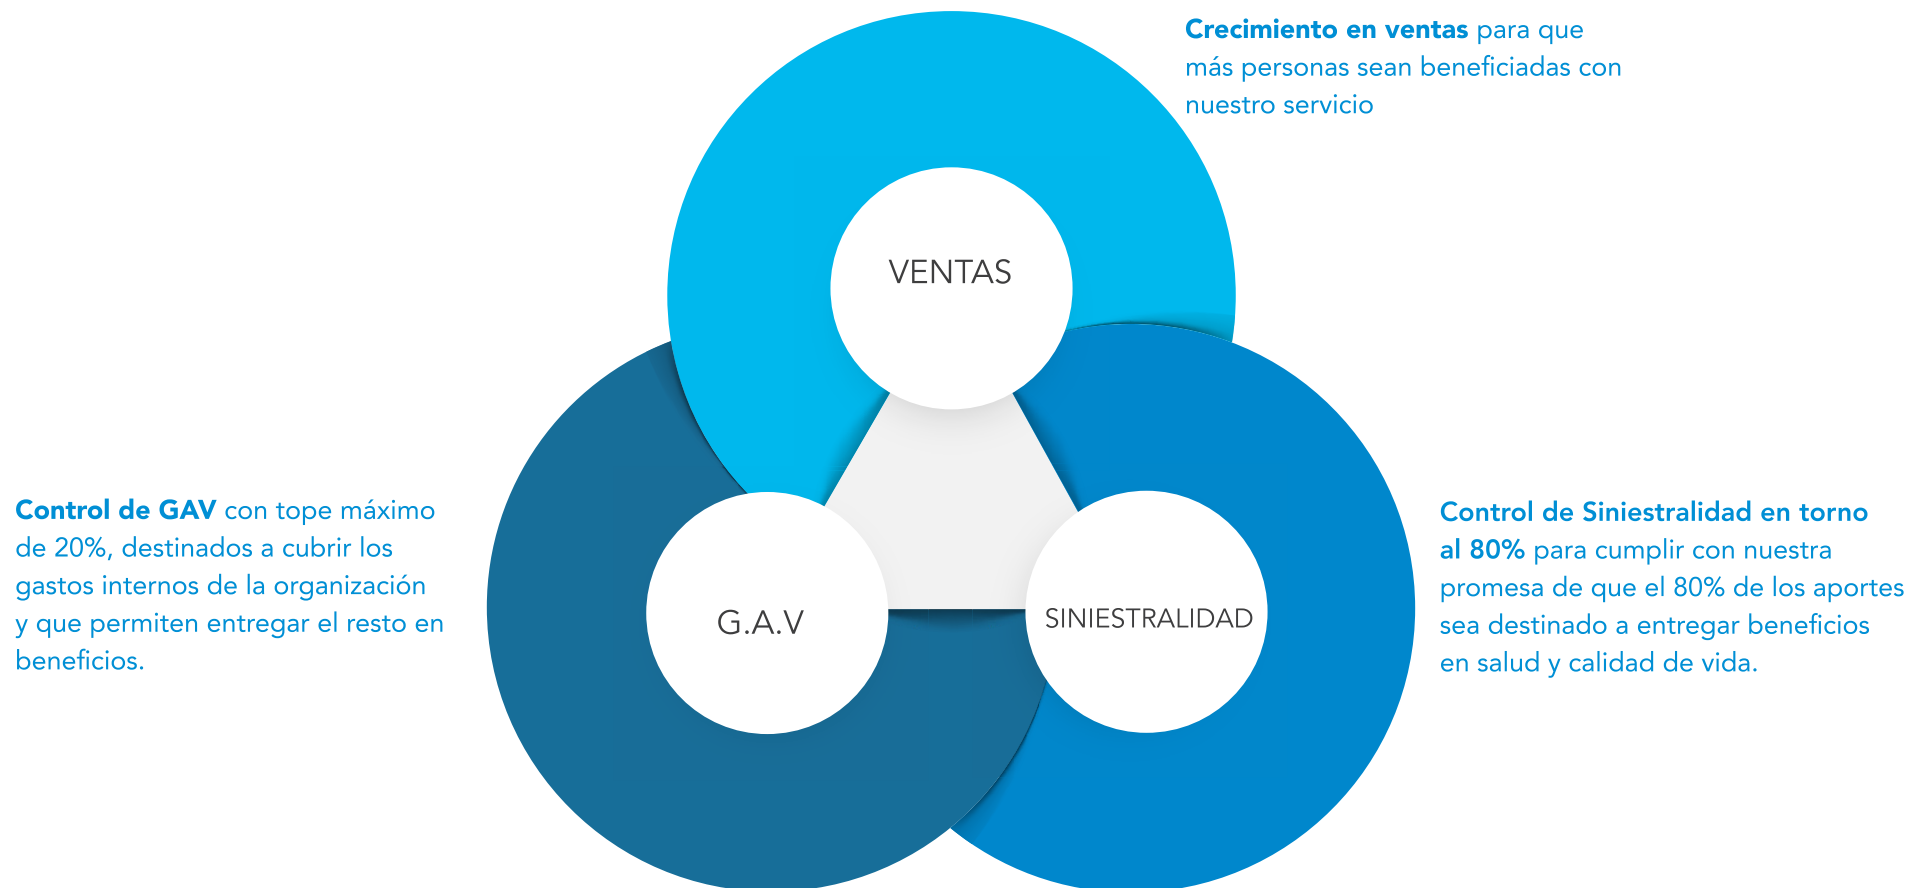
**Crecimiento en ventas** para que más personas sean beneficiadas con nuestro servicio

VENTAS

**Control de GAV** con tope máximo de 20%, destinados a cubrir los gastos internos de la organización y que permiten entregar el resto en beneficios.

G.A.V

SINIESTRALIDAD

**Control de Siniestralidad en torno al 80%** para cumplir con nuestra promesa de que el 80% de los aportes sea destinado a entregar beneficios en salud y calidad de vida.